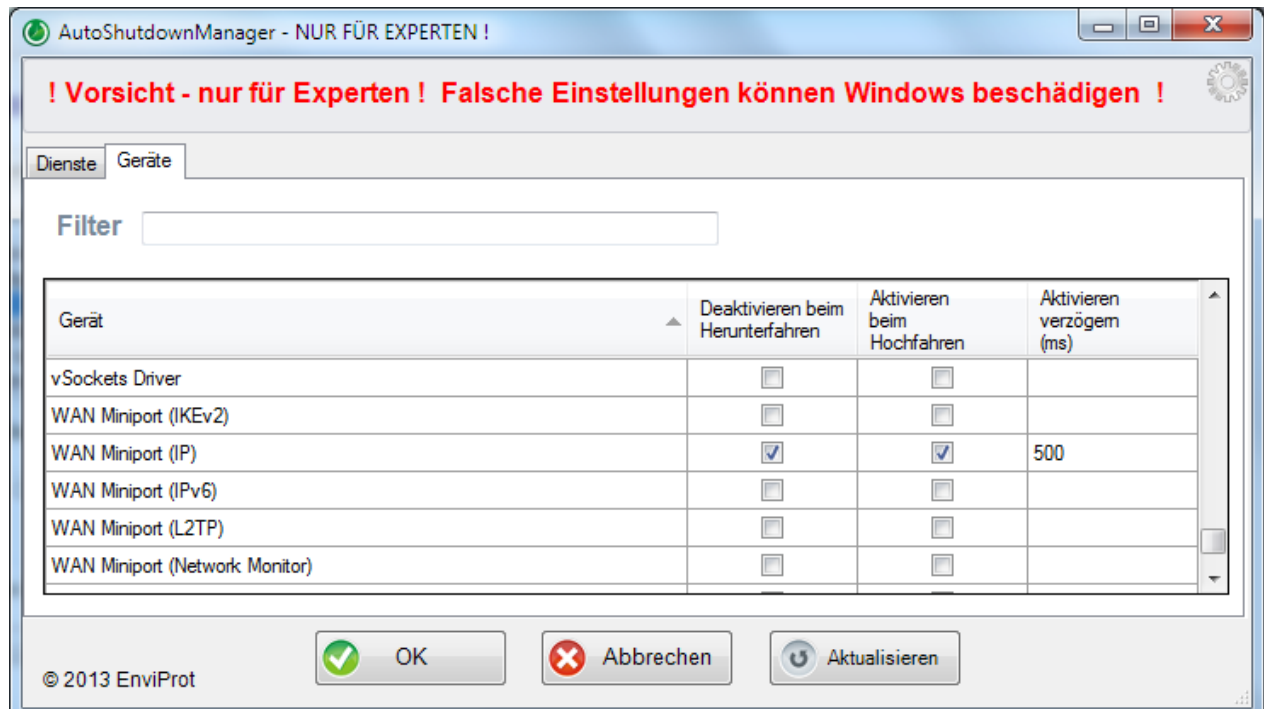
AutoShutdownManager - NUR FÜR EXPERTEN !

! Vorsicht - nur für Experten ! Falsche Einstellungen können Windows beschädigen !

Dienste Geräte

Filter

| Gerät | Deaktivieren beim Herunterfahren | Aktivieren beim Hochfahren | Aktivieren verzögern (ms) |
|---|---|---|---|
| vSockets Driver | ☐ | ☐ | |
| WAN Miniport (IKEv2) | ☐ | ☐ | |
| WAN Miniport (IP) | ☑ | ☑ | 500 |
| WAN Miniport (IPv6) | ☐ | ☐ | |
| WAN Miniport (L2TP) | ☐ | ☐ | |
| WAN Miniport (Network Monitor) | ☐ | ☐ | |

OK Abbrechen Aktualisieren

© 2013 EnviProt